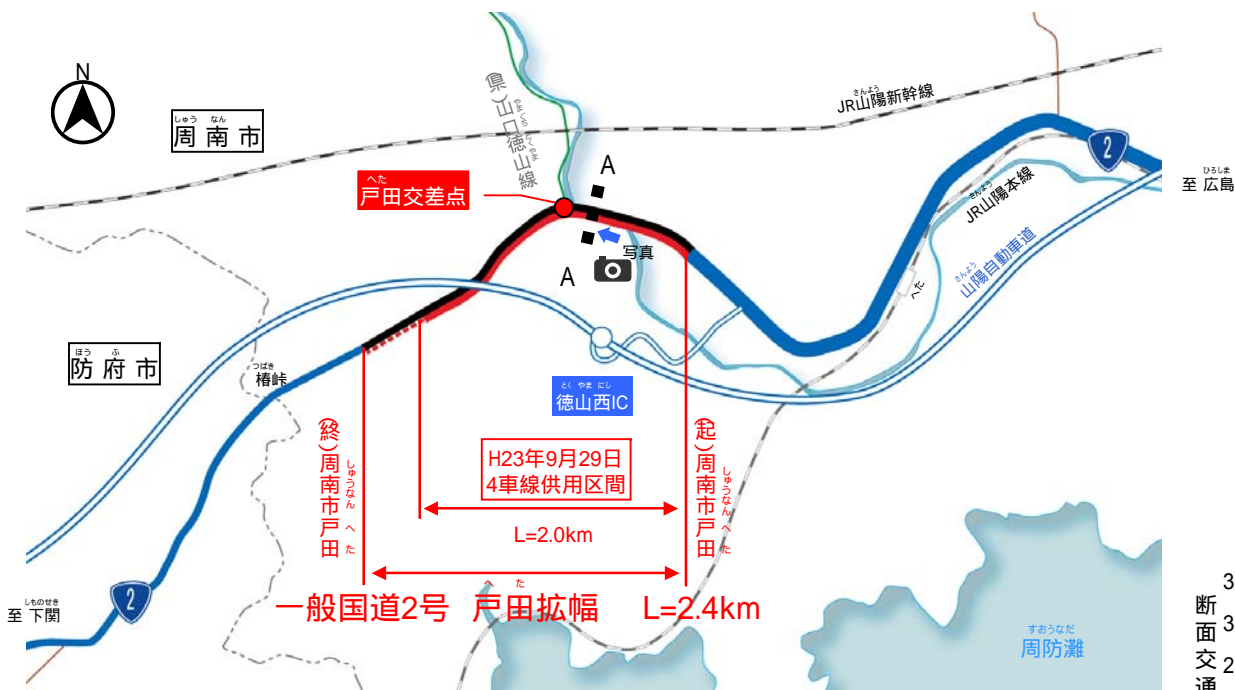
N

しゅう なん
周南市

ほう ふ
防府市

(県)山口徳山線

JR山陽新幹線

へた
戸田交差点

A

A

写真

2

ひろしま
至 広島

さんよう
JR山陽本線

さんよう
山陽自動車道

へた

つばき
椿峠

とく やま にし
徳山西IC

(終)周南市戸田
しゅうなん へた

(起)周南市戸田
しゅうなん へた

H23年9月29日
4車線供用区間

L=2.0km

しものせき
至 下関

2

へ た
一般国道2号 戸田拡幅 L=2.4km

すおうなだ
周防灘

3
断
3
面
交
2
通